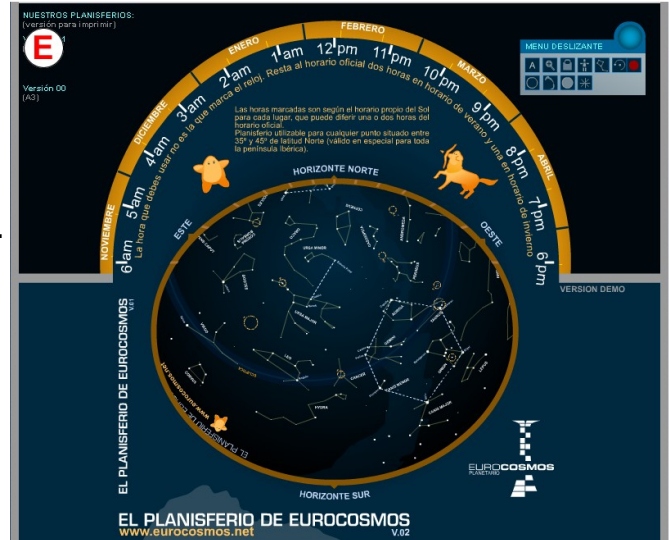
NUESTROS PLANISFERIOS:
(versión para imprimir)
V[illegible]1

E

Versión 00
(A3)

MENU DESLIZANTE

ENERO
FEBRERO
MARZO
ABRIL
DICIEMBRE
NOVIEMBRE

6am 5am 4am 3am 2am 1am 12pm 11pm 10pm 9pm 8pm 7pm 6pm

La hora que debes usar no es la que marca el reloj. Resta al horario oficial dos horas en horario de verano y una en horario de invierno

Las horas marcadas son según el horario propio del Sol para cada lugar, que puede diferir una o dos horas del horario oficial.
Planisferio utilizable para cualquier punto situado entre 35º y 45º de latitud Norte (válido en especial para toda la península Ibérica).

HORIZONTE NORTE
ESTE
OESTE
HORIZONTE SUR

VERSIÓN DEMO

V.01
EL PLANISFERIO DE EUROCOSMOS

EL PLANISFERIO DE EUROCOSMOS

EUROCOSMOS
PLANETARIO

EL PLANISFERIO DE EUROCOSMOS
V.02
www.eurocosmos.net